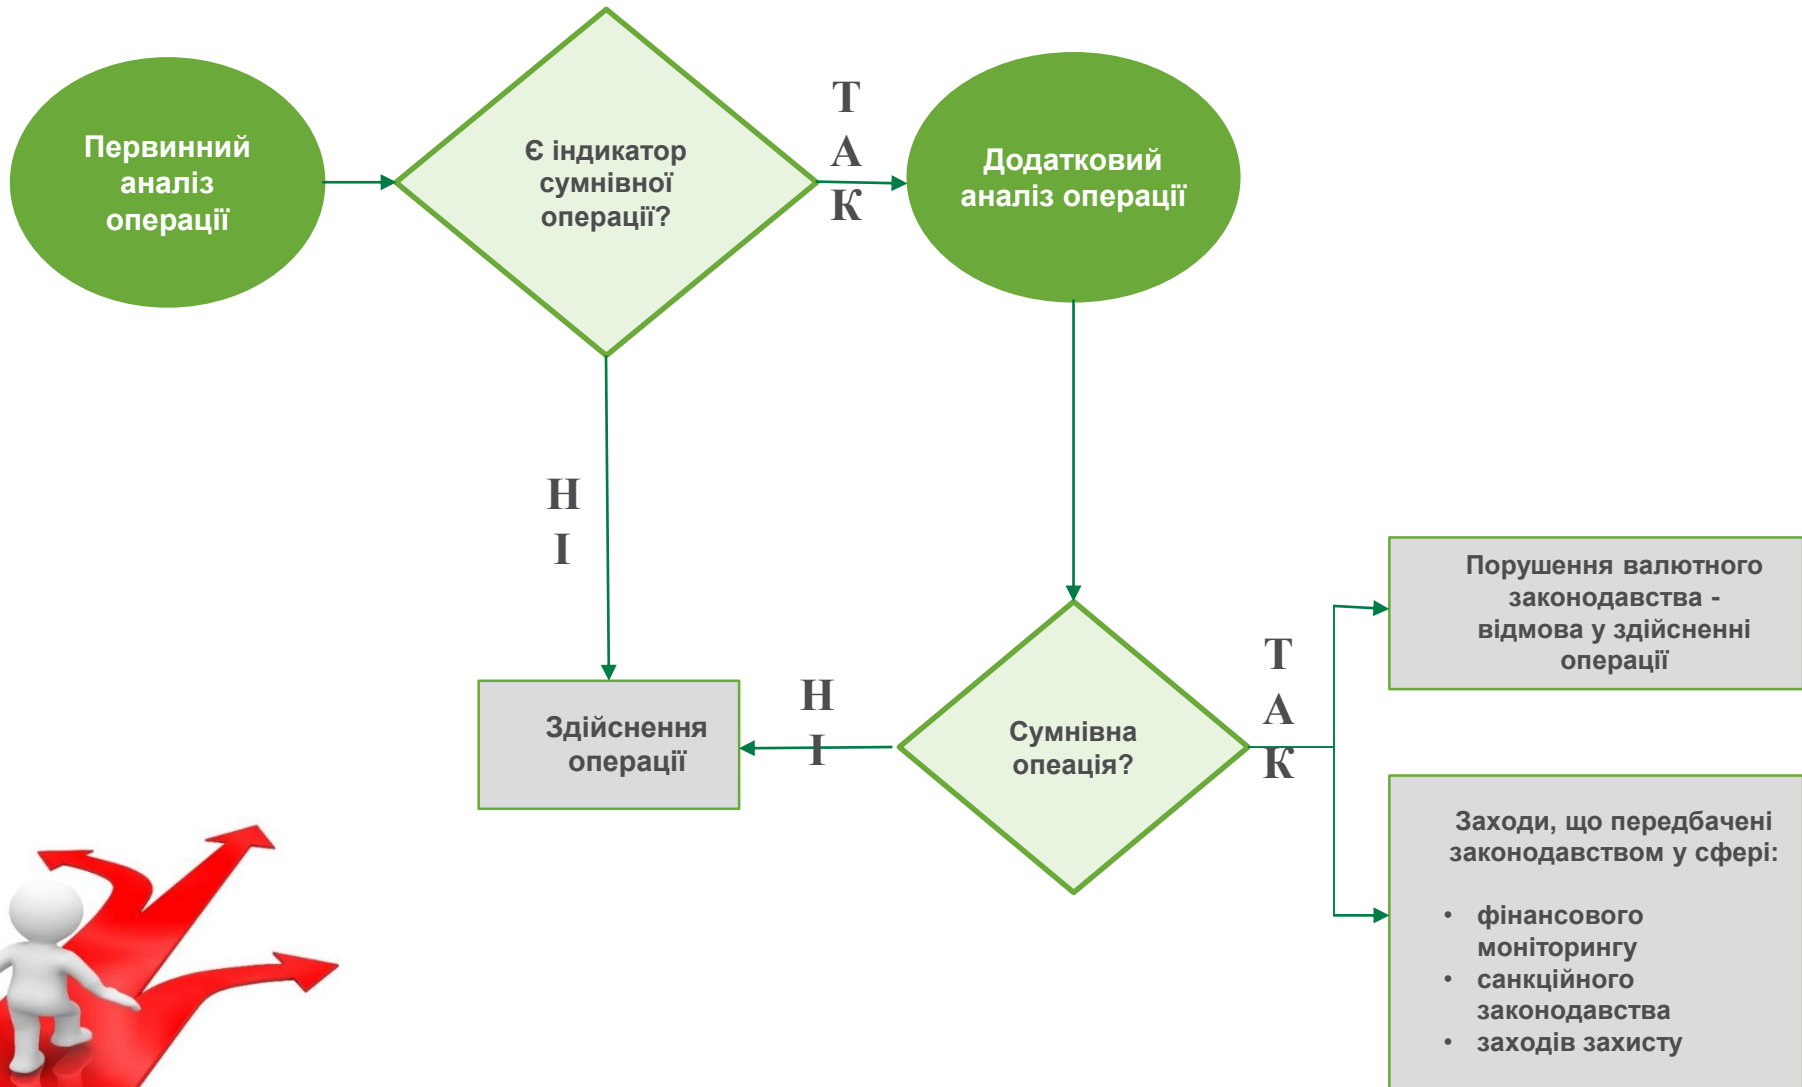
Первинний аналіз операції

Є індикатор сумнівної операції?

Т
А
К

Додатковий аналіз операції

Н
І

Порушення валютного законодавства - відмова у здійсненні операції

Здійснення операції

Н
І

Сумнівна опеація?

Т
А
К

Заходи, що передбачені законодавством у сфері:

• фінансового моніторингу
• санкційного законодавства
• заходів захисту